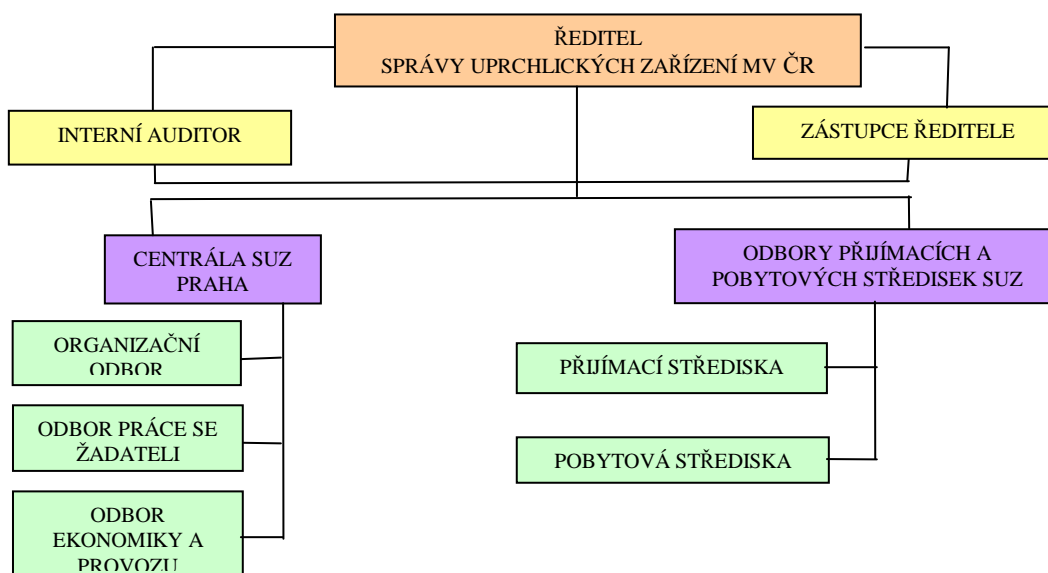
ŘEDITEL
SPRÁVY UPRCHLICKÝCH ZAŘÍZENÍ MV ČR

INTERNÍ AUDITOR

ZÁSTUPCE ŘEDITELE

CENTRÁLA SUZ PRAHA

ODBORY PŘIJÍMACÍCH A POBYTOVÝCH STŘEDISEK SUZ

ORGANIZAČNÍ ODBOR

ODBOR PRÁCE SE ŽADATELI

ODBOR EKONOMIKY A PROVOZU

PŘIJÍMACÍ STŘEDISKA

POBYTOVÁ STŘEDISKA